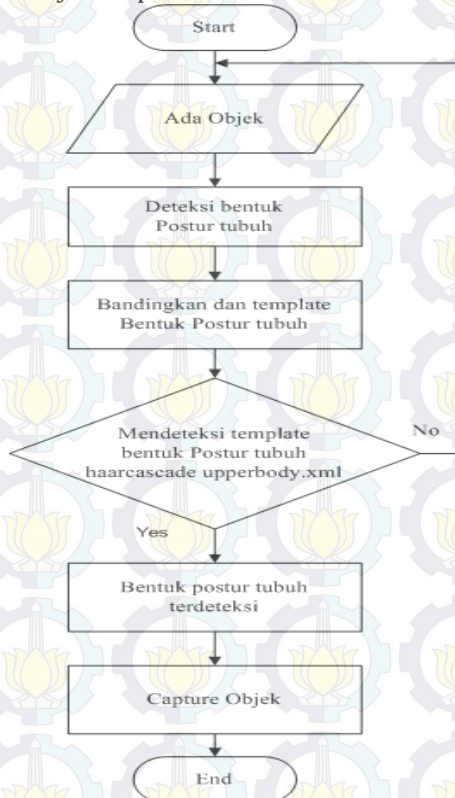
Start

Ada Objek

Deteksi bentuk Postur tubuh

Bandingkan dan template Bentuk Postur tubuh

Mendeteksi template bentuk Postur tubuh haarcascade upperbody.xml

No

Yes

Bentuk postur tubuh terdeteksi

Capture Objek

End